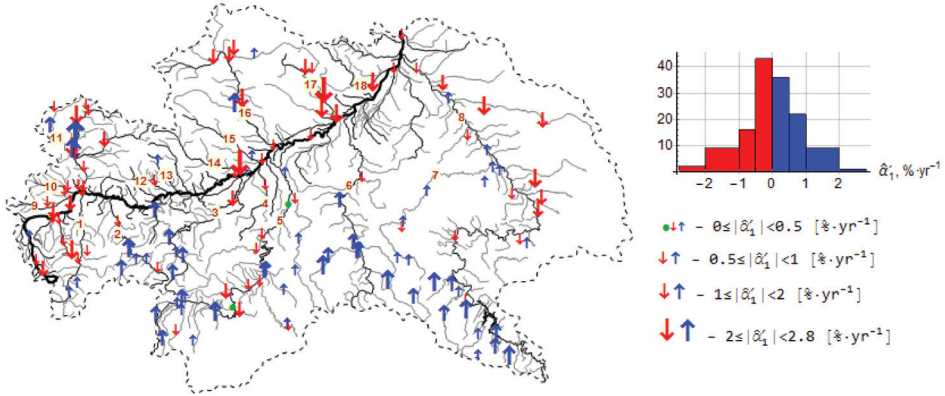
17
18
16
15
14
13
12
11
10
9
1
2
3
4
5
6
7
8

40
30
20
10
-2
-1
0
1
2
$\hat{\alpha}_1'$, %·yr$^{-1}$

– $0 \le |\hat{\alpha}_1'| < 0.5$ [%·yr$^{-1}$]
– $0.5 \le |\hat{\alpha}_1'| < 1$ [%·yr$^{-1}$]
– $1 \le |\hat{\alpha}_1'| < 2$ [%·yr$^{-1}$]
– $2 \le |\hat{\alpha}_1'| < 2.8$ [%·yr$^{-1}$]